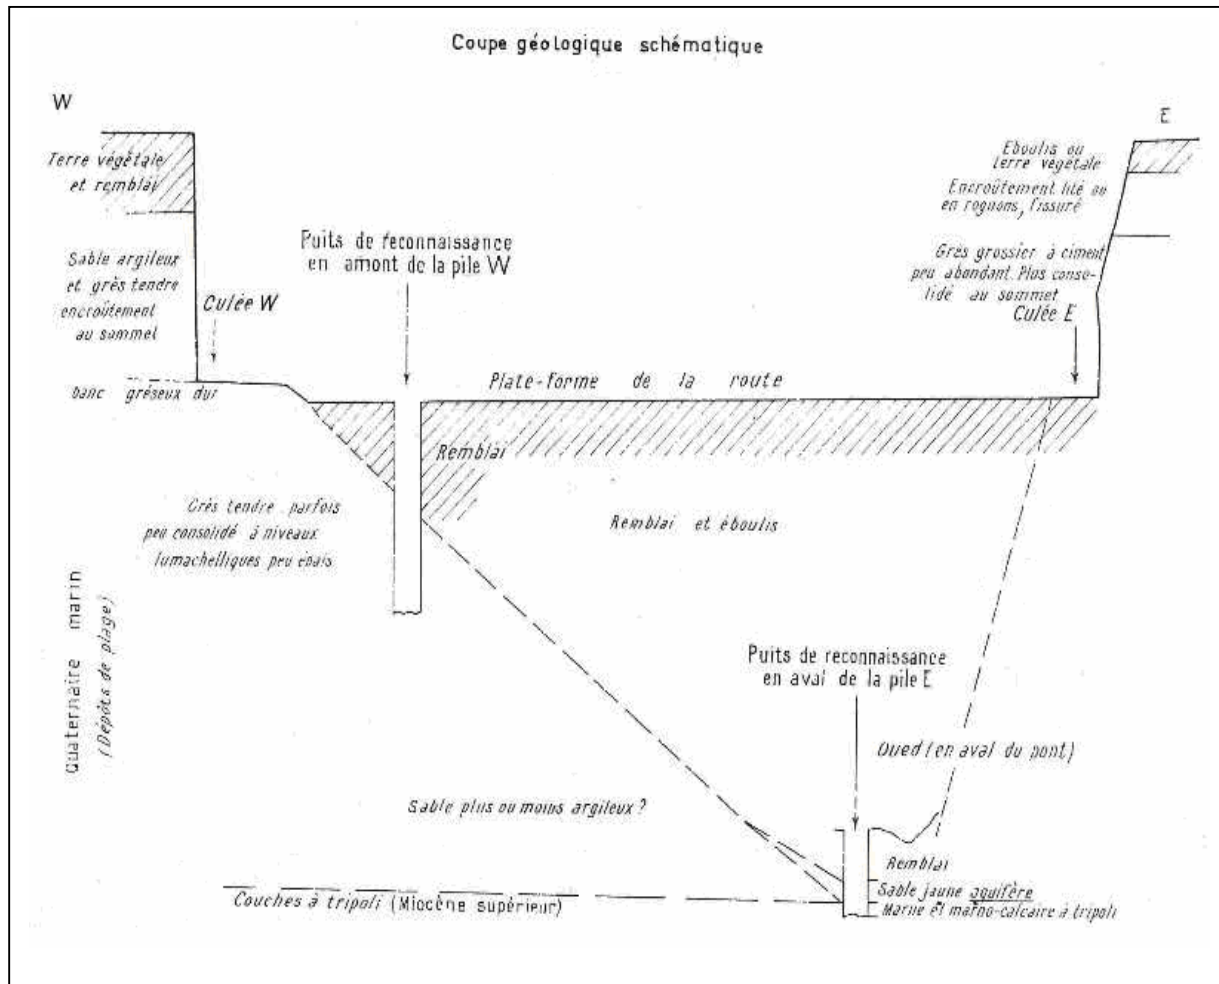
Coupe géologique schématique

W

E

Terre végétale et remblai

Sable argileux et grès tendre encroûtement au sommet

Culée W

banc gréseux dur

Puits de reconnaissance en amont de la pile W

Eboulis ou terre végétale

Encroûtement lité ou en rognons, fissuré

Grès grossier à ciment peu abondant. Plus consolidé au sommet

Culée E

Plate-forme de la route

Remblai

Grès tendre parfois peu consolidé à niveaux lumachelliques peu épais

Remblai et éboulis

Quaternaire marin (Dépôts de plage)

Puits de reconnaissance en aval de la pile E

Oued (en aval du pont)

Sable plus ou moins argileux ?

Remblai

Sable jaune aquifère

Couches à tripoli (Miocène supérieur)

Marne et marno-calcaire à tripoli